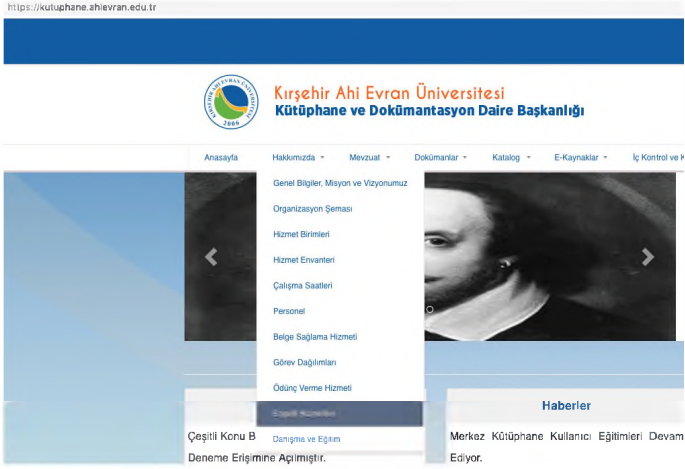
https://kutuphane.ahievran.edu.tr

KIRŞEHİR AHİ EVRAN ÜNİVERSİTESİ 2006

Kırşehir Ahi Evran Üniversitesi
Kütüphane ve Dokümantasyon Daire Başkanlığı

Anasayfa Hakkımızda Mevzuat Dokümanlar Katalog E-Kaynaklar İç Kontrol ve K

Genel Bilgiler, Misyon ve Vizyonumuz
Organizasyon Şeması
Hizmet Birimleri
Hizmet Envanteri
Çalışma Saatleri
Personel
Belge Sağlama Hizmeti
Görev Dağılımları
Ödünç Verme Hizmeti
Engelli Hizmetleri
Danışma ve Eğitim

Haberler

Çeşitli Konu B
Deneme Erişimine Açılmıştır.

Merkez Kütüphane Kullanıcı Eğitimleri Devam
Ediyor.